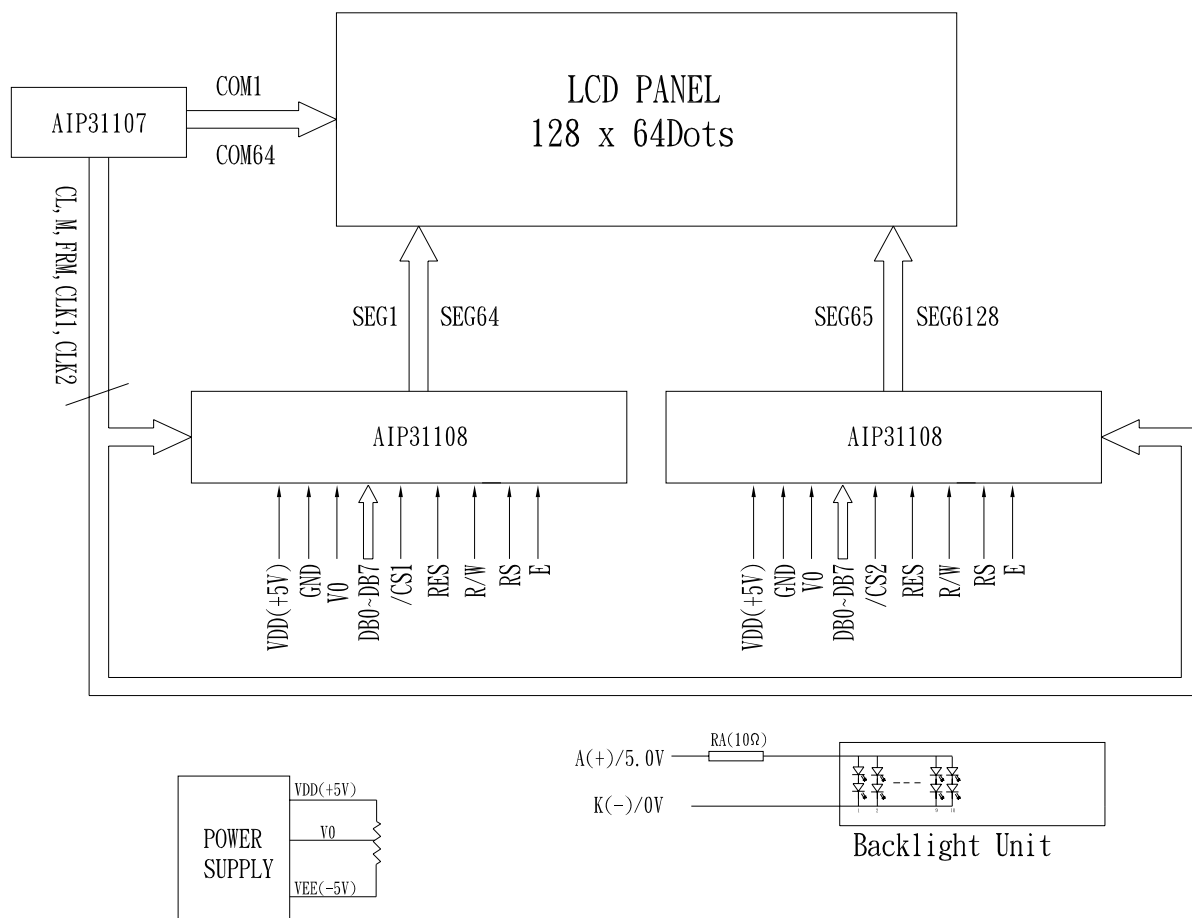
LCD PANEL
128 x 64Dots

AIP31107

COM1

COM64

CL,M,FRM,CLK1,CLK2

SEG1 SEG64

SEG65 SEG6128

AIP31108

AIP31108

VDD(+5V)
GND
V0
DB0~DB7
/CS1
RES
R/W
RS
E

VDD(+5V)
GND
V0
DB0~DB7
/CS2
RES
R/W
RS
E

POWER SUPPLY

VDD(+5V)
V0
VEE(-5V)

A(+)/5.0V
RA(10Ω)
K(-)/0V

Backlight Unit